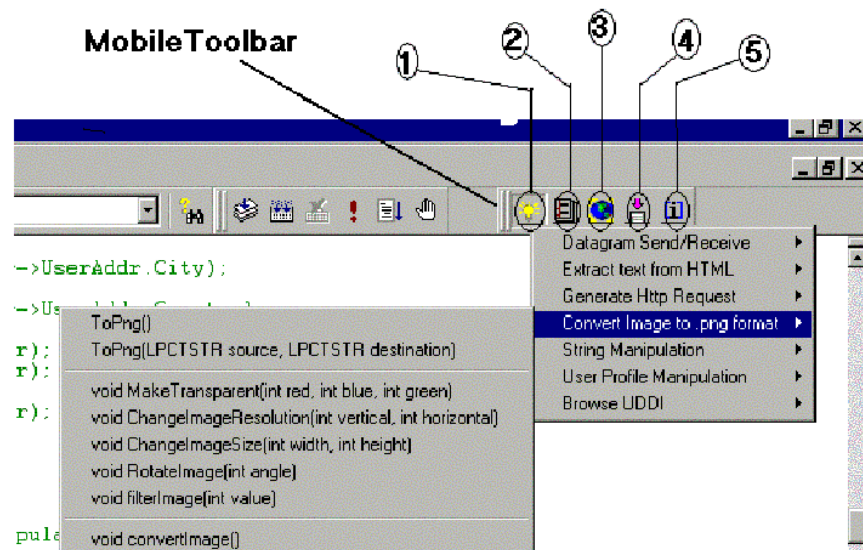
MobileToolbar

1
2
3
4
5

->UserAddr.City);

->Us

r);
r);

r);

pula

ToPng()
ToPng(LPCTSTR source, LPCTSTR destination)
void MakeTransparent(int red, int blue, int green)
void ChangeImageResolution(int vertical, int horizontal)
void ChangeImageSize(int width, int height)
void RotateImage(int angle)
void filterImage(int value)
void convertImage()

Datagram Send/Receive
Extract text from HTML
Generate Http Request
Convert Image to .png format
String Manipulation
User Profile Manipulation
Browse UDDI